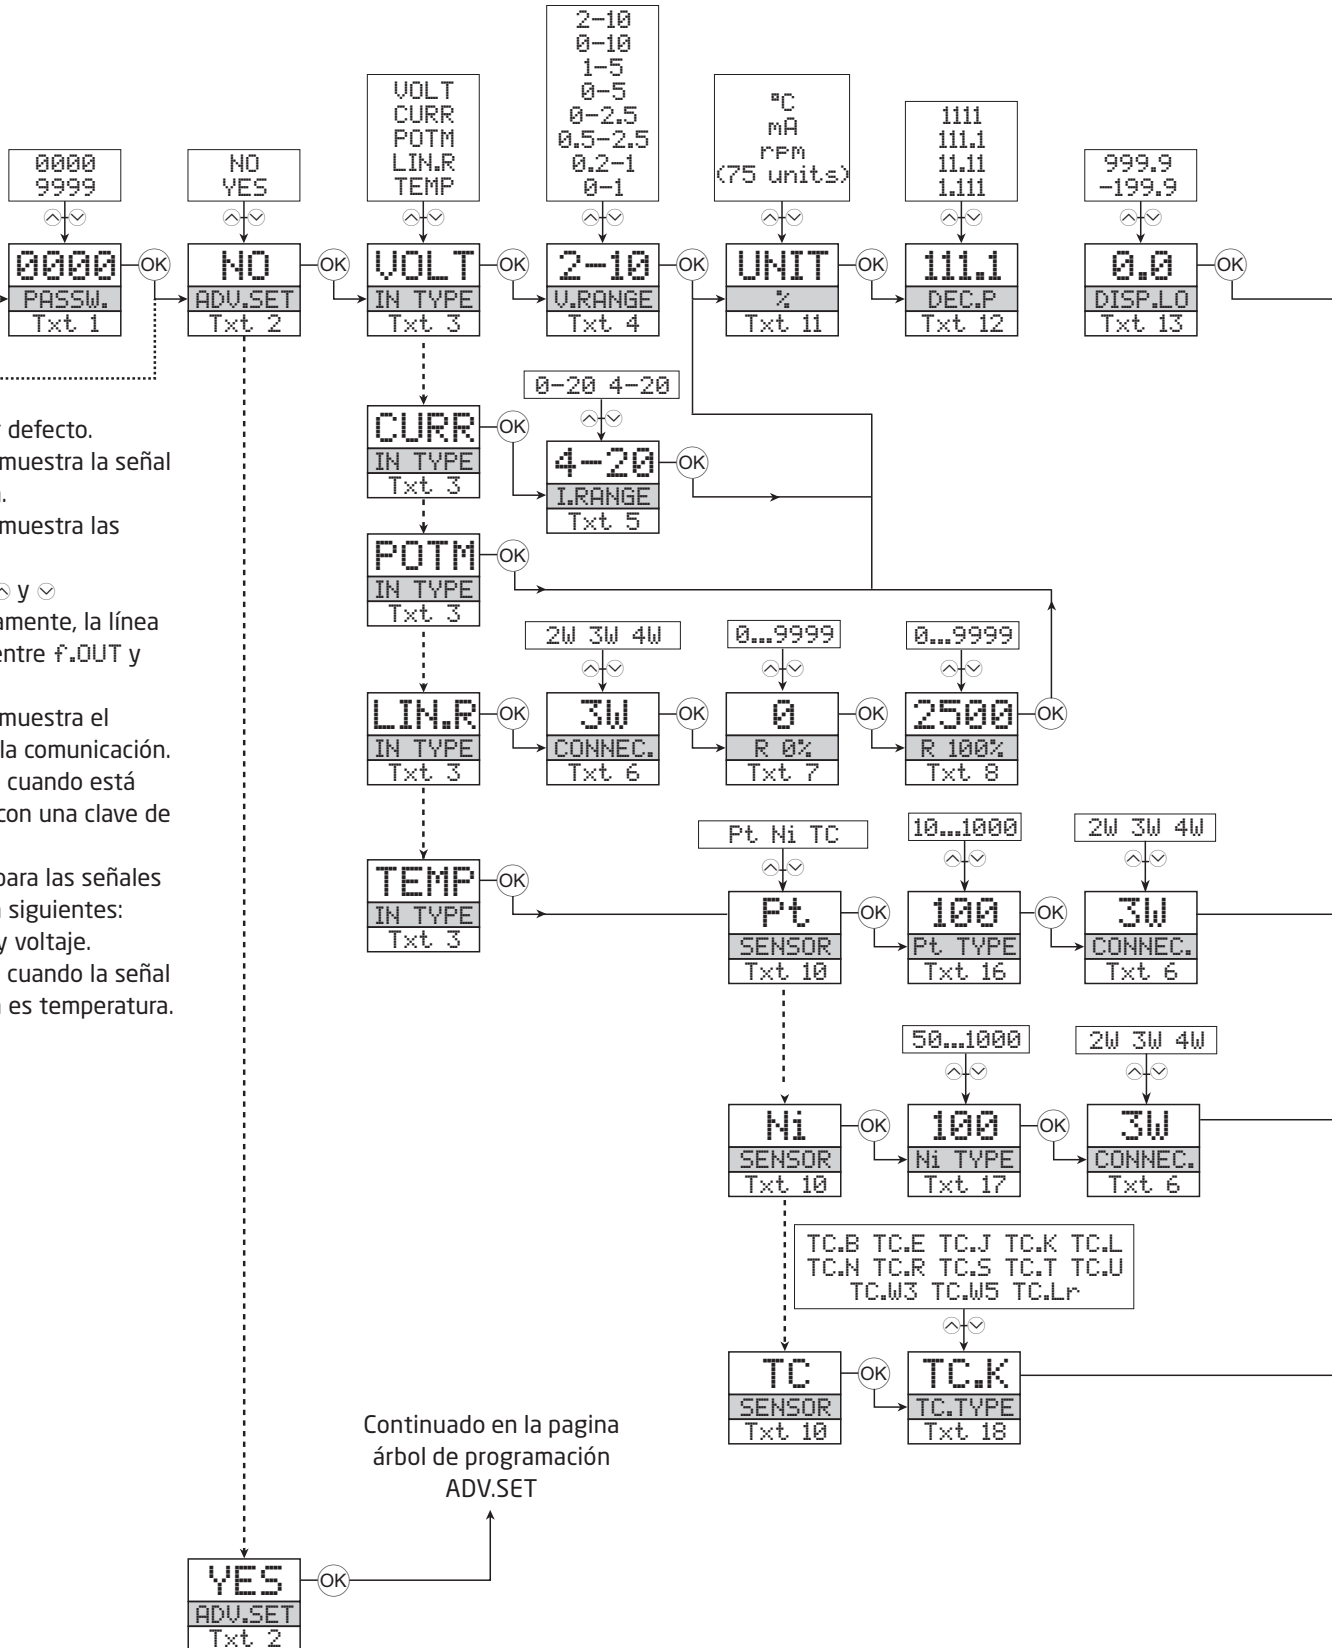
0000
9999

0000
PASSW.
Txt 1

NO
YES

NO
ADV.SET
Txt 2

VOLT
CURR
POTM
LIN.R
TEMP

VOLT
IN TYPE
Txt 3

2-10
0-10
1-5
0-5
0-2.5
0.5-2.5
0.2-1
0-1

2-10
V.RANGE
Txt 4

°C
mA
rpm
(75 units)

UNIT
%
Txt 11

1111
111.1
11.11
1.111

111.1
DEC.P
Txt 12

999.9
-199.9

0.0
DISP.LO
Txt 13

defecto.
muestra la señal
.
muestra las

y
amente, la línea
entre f.OUT y

muestra el
la comunicación.
cuando está
con una clave de

para las señales
siguientes:
y voltaje.
cuando la señal
es temperatura.

CURR
IN TYPE
Txt 3

0-20 4-20

4-20
I.RANGE
Txt 5

POTM
IN TYPE
Txt 3

2W 3W 4W

0...9999

0...9999

LIN.R
IN TYPE
Txt 3

3W
CONNEC.
Txt 6

0
R 0%
Txt 7

2500
R 100%
Txt 8

Pt Ni TC

10...1000

2W 3W 4W

TEMP
IN TYPE
Txt 3

Pt.
SENSOR
Txt 10

100
Pt TYPE
Txt 16

3W
CONNEC.
Txt 6

50...1000

2W 3W 4W

Ni
SENSOR
Txt 10

100
Ni TYPE
Txt 17

3W
CONNEC.
Txt 6

TC.B TC.E TC.J TC.K TC.L
TC.N TC.R TC.S TC.T TC.U
TC.W3 TC.W5 TC.Lr

TC
SENSOR
Txt 10

TC.K
TC.TYPE
Txt 18

Continuado en la pagina
árbol de programación
ADV.SET

YES
ADV.SET
Txt 2

OK